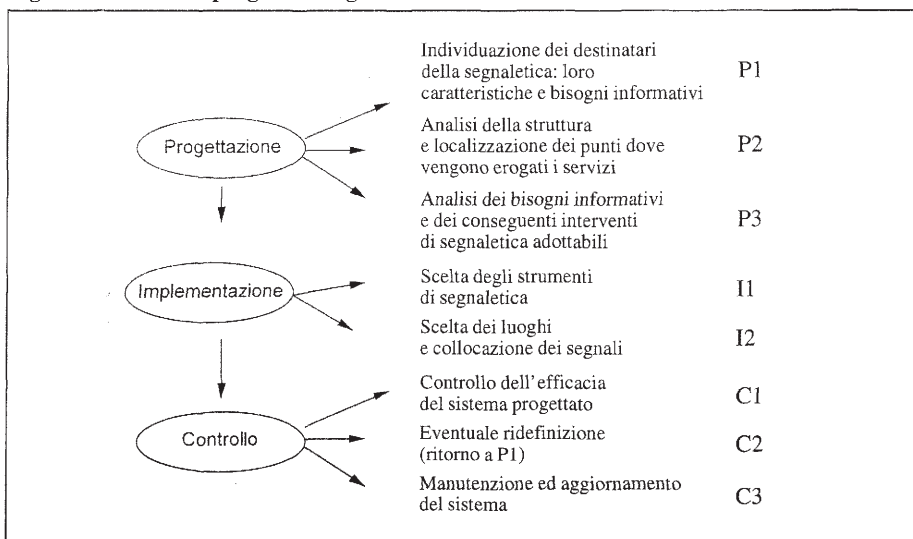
Progettazione

Individuazione dei destinatari della segnaletica: loro caratteristiche e bisogni informativi P1

Analisi della struttura e localizzazione dei punti dove vengono erogati i servizi P2

Analisi dei bisogni informativi e dei conseguenti interventi di segnaletica adottabili P3

Implementazione

Scelta degli strumenti di segnaletica I1

Scelta dei luoghi e collocazione dei segnali I2

Controllo

Controllo dell'efficacia del sistema progettato C1

Eventuale ridefinizione (ritorno a P1) C2

Manutenzione ed aggiornamento del sistema C3